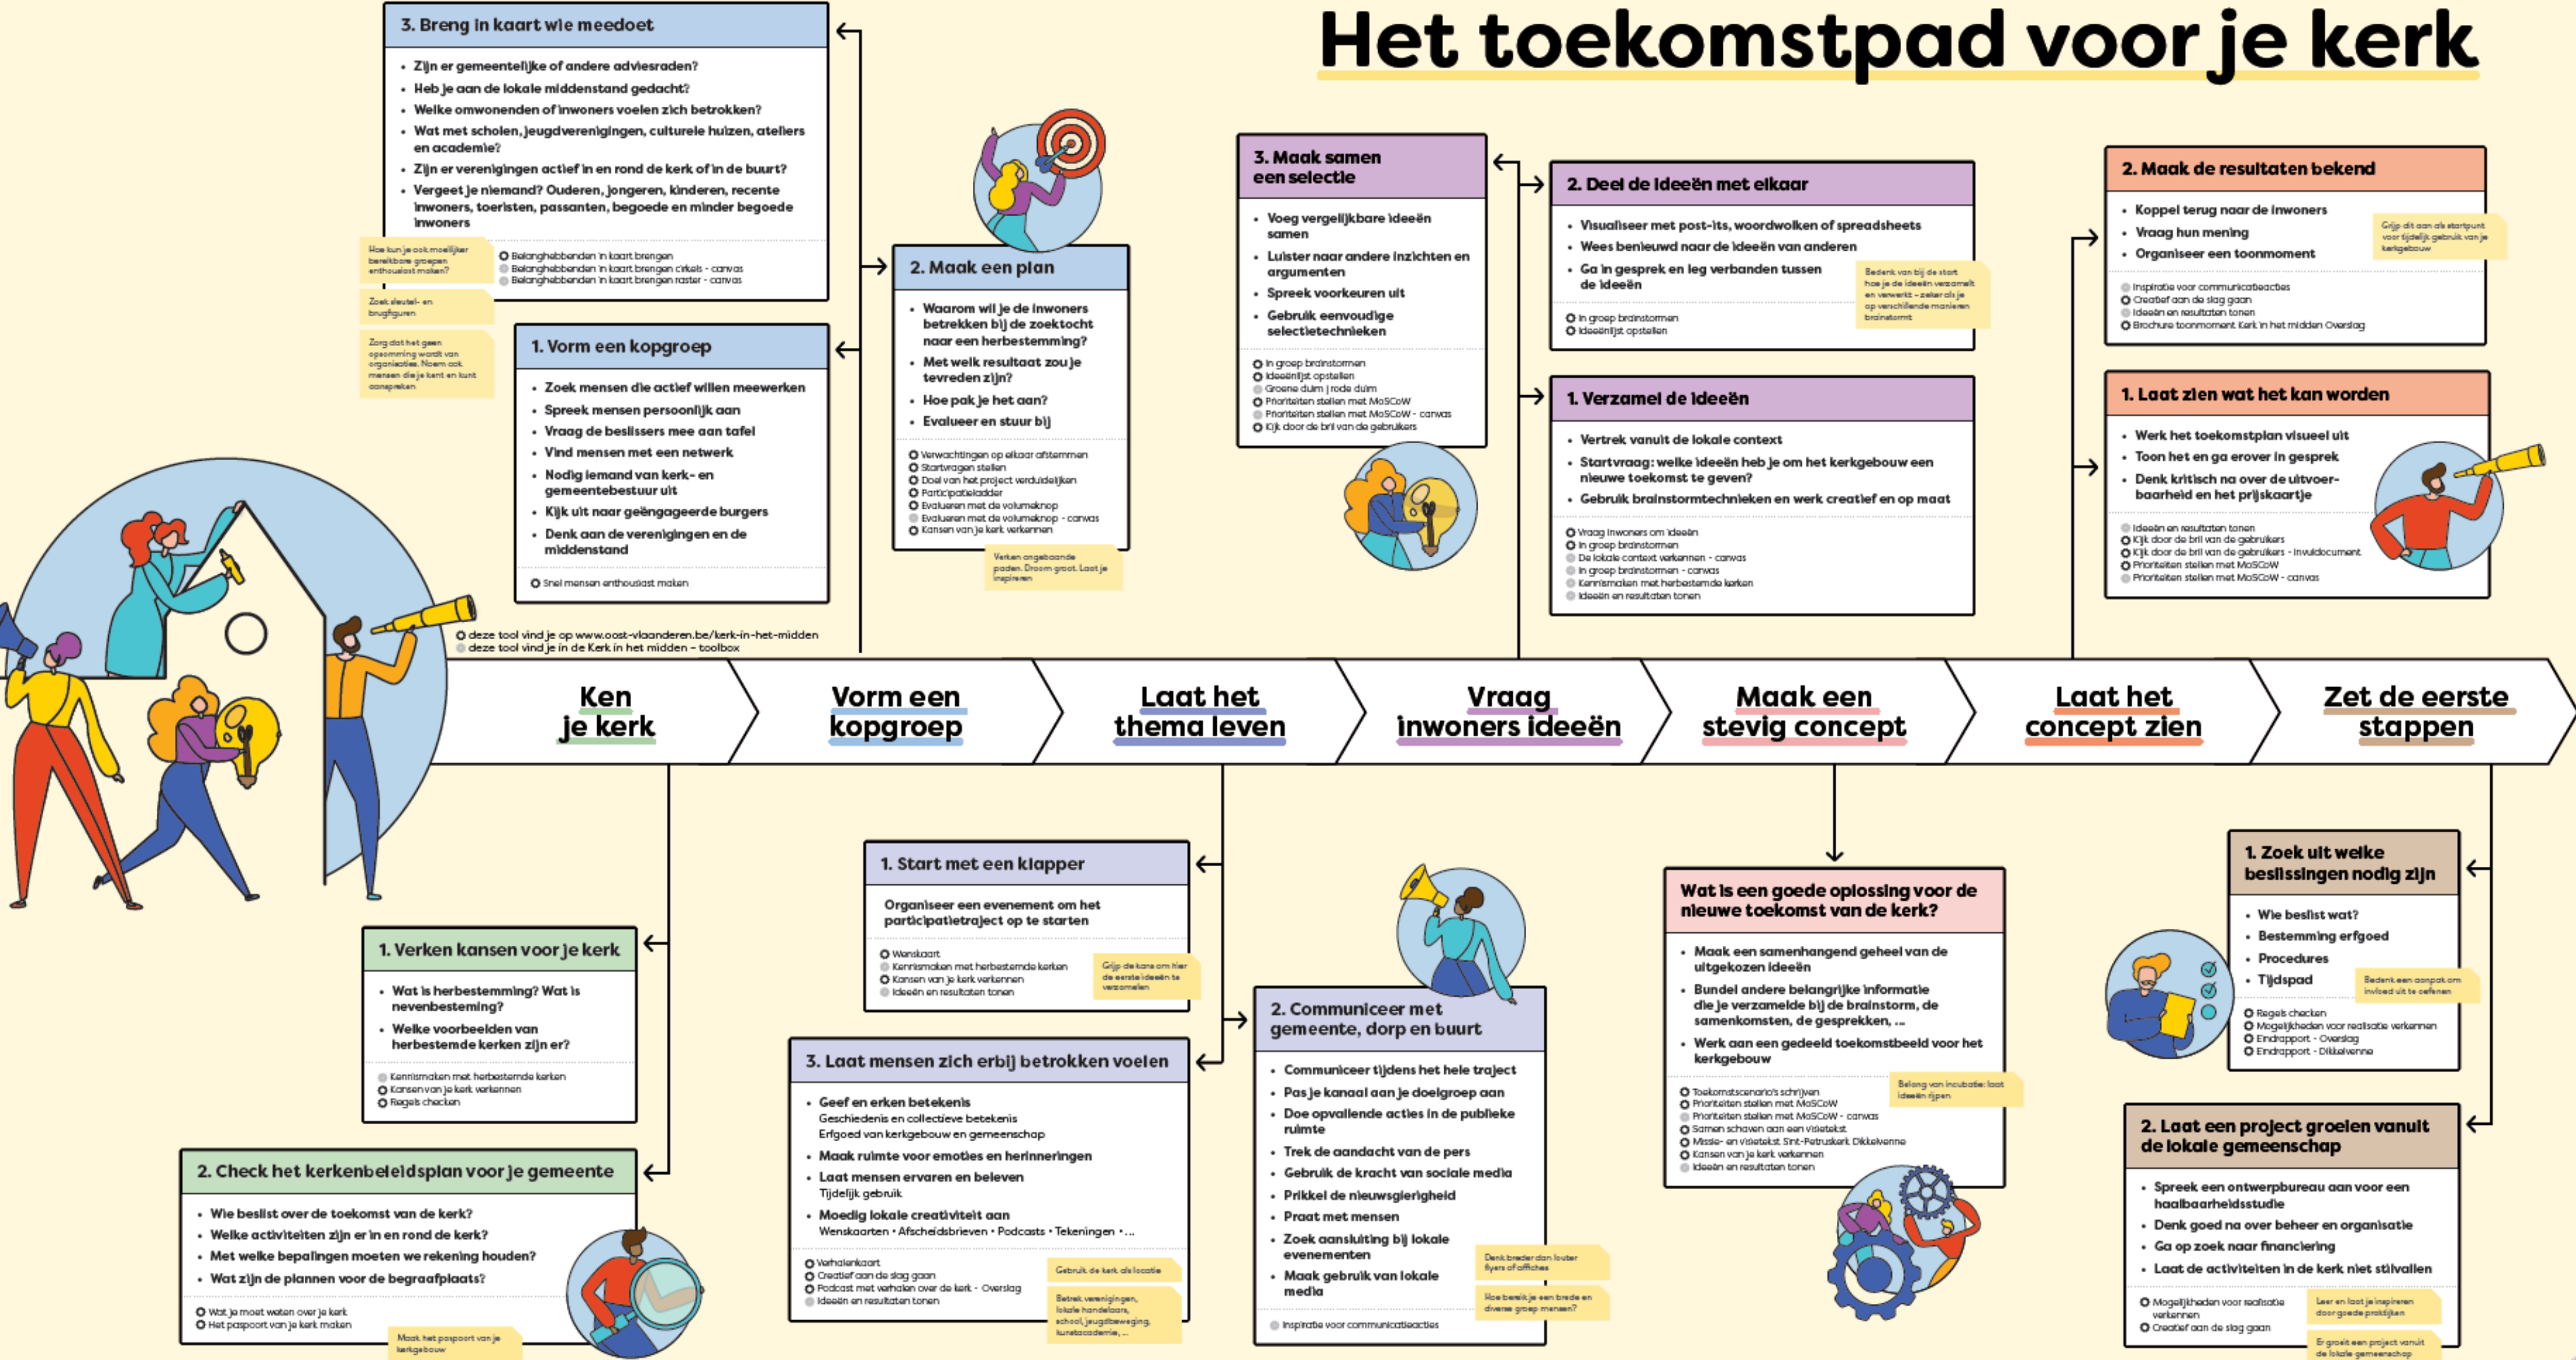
Het toekomstpad voor je kerk

3. Breng in kaart wie meedoet
- Zijn er gemeentelijke of andere adviesraden?
- Heb je aan de lokale middenstand gedacht?
- Welke omwonenden of inwoners voelen zich betrokken?
- Wat met scholen, jeugdverenigingen, culturele huizen, ateliers en academie?
- Zijn er verenigingen actief in en rond de kerk of in de buurt?
- Vergeet je niemand? Ouderen, jongeren, kinderen, recente inwoners, toeristen, passanten, begoede en minder begoede inwoners

Belanghebbenden in kaart brengen
Belanghebbenden in kaart brengen cirkels - canvas
Belanghebbenden in kaart brengen raster - canvas

Hoe kun je ook moeilijker bereikbare groepen enthousiast maken?
Zoek sleutel- en brugfiguren
Zorg dat het geen opsomming wordt van organisaties. Noem ook mensen die je kent en kunt aanspreken

1. Vorm een kopgroep
- Zoek mensen die actief willen meewerken
- Spreek mensen persoonlijk aan
- Vraag de beslissers mee aan tafel
- Vind mensen met een netwerk
- Nodig iemand van kerk- en gemeentebestuur uit
- Kijk uit naar geëngageerde burgers
- Denk aan de verenigingen en de middenstand

Snel mensen enthousiast maken

2. Maak een plan
- Waarom wil je de inwoners betrekken bij de zoektocht naar een herbestemming?
- Met welk resultaat zou je tevreden zijn?
- Hoe pak je het aan?
- Evalueer en stuur bij

Verwachtingen op elkaar afstemmen
Startvragen stellen
Doel van het project verduidelijken
Participatieladder
Evalueren met de volumeknop
Evalueren met de volumeknop - canvas
Kansen van je kerk verkennen

Verken ongebaande paden. Droom groot. Laat je inspireren

deze tool vind je op www.oost-vlaanderen.be/kerk-in-het-midden
deze tool vind je in de Kerk in het midden - toolbox

3. Maak samen een selectie
- Voeg vergelijkbare ideeën samen
- Luister naar andere inzichten en argumenten
- Spreek voorkeuren uit
- Gebruik eenvoudige selectietechnieken

In groep brainstormen
Ideeënlijst opstellen
Groene duim | rode duim
Prioriteiten stellen met MoSCoW
Prioriteiten stellen met MoSCoW - canvas
Kijk door de bril van de gebruikers

2. Deel de ideeën met elkaar
- Visualiseer met post-its, woordwolken of spreadsheets
- Wees benieuwd naar de ideeën van anderen
- Ga in gesprek en leg verbanden tussen de ideeën

In groep brainstormen
Ideeënlijst opstellen

Bedenk van bij de start hoe je de ideeën verzamelt en verwerkt - zeker als je op verschillende manieren brainstormt

1. Verzamel de ideeën
- Vertrek vanuit de lokale context
- Startvraag: welke ideeën heb je om het kerkgebouw een nieuwe toekomst te geven?
- Gebruik brainstormtechnieken en werk creatief en op maat

Vraag inwoners om ideeën
In groep brainstormen
De lokale context verkennen - canvas
In groep brainstormen - canvas
Kennismaken met herbestemde kerken
Ideeën en resultaten tonen

2. Maak de resultaten bekend
- Koppel terug naar de inwoners
- Vraag hun mening
- Organiseer een toonmoment

Grijp dit aan als startpunt voor tijdelijk gebruik van je kerkgebouw

Inspiratie voor communicatieacties
Creatief aan de slag gaan
Ideeën en resultaten tonen
Brochure toonmoment Kerk in het midden Overslag

1. Laat zien wat het kan worden
- Werk het toekomstplan visueel uit
- Toon het en ga erover in gesprek
- Denk kritisch na over de uitvoerbaarheid en het prijskaartje

Ideeën en resultaten tonen
Kijk door de bril van de gebruikers
Kijk door de bril van de gebruikers - invuldocument
Prioriteiten stellen met MoSCoW
Prioriteiten stellen met MoSCoW - canvas

Ken je kerk
Vorm een kopgroep
Laat het thema leven
Vraag inwoners ideeën
Maak een stevig concept
Laat het concept zien
Zet de eerste stappen

1. Start met een klapper
Organiseer een evenement om het participatietraject op te starten

Wenskaart
Kennismaken met herbestemde kerken
Kansen van je kerk verkennen
Ideeën en resultaten tonen

Grijp de kans om hier de eerste ideeën te verzamelen

1. Verken kansen voor je kerk
- Wat is herbestemming? Wat is nevenbestemming?
- Welke voorbeelden van herbestemde kerken zijn er?

Kennismaken met herbestemde kerken
Kansen van je kerk verkennen
Regels checken

2. Check het kerkenbeleidsplan voor je gemeente
- Wie beslist over de toekomst van de kerk?
- Welke activiteiten zijn er in en rond de kerk?
- Met welke bepalingen moeten we rekening houden?
- Wat zijn de plannen voor de begraafplaats?

Wat je moet weten over je kerk
Het paspoort van je kerk maken

Maak het paspoort van je kerkgebouw

3. Laat mensen zich erbij betrokken voelen
- Geef en erken betekenis
Geschiedenis en collectieve betekenis
Erfgoed van kerkgebouw en gemeenschap
- Maak ruimte voor emoties en herinneringen
- Laat mensen ervaren en beleven
Tijdelijk gebruik
- Moedig lokale creativiteit aan
Wenskaarten • Afscheidsbrieven • Podcasts • Tekeningen • ...

Verhalenkaart
Creatief aan de slag gaan
Podcast met verhalen over de kerk - Overslag
Ideeën en resultaten tonen

Gebruik de kerk als locatie
Betrek verenigingen, lokale handelaars, school, jeugdbeweging, kunstacademie, ...

2. Communiceer met gemeente, dorp en buurt
- Communiceer tijdens het hele traject
- Pas je kanaal aan je doelgroep aan
- Doe opvallende acties in de publieke ruimte
- Trek de aandacht van de pers
- Gebruik de kracht van sociale media
- Prikkel de nieuwsgierigheid
- Praat met mensen
- Zoek aansluiting bij lokale evenementen
- Maak gebruik van lokale media

Inspiratie voor communicatieacties

Denk breder dan louter flyers of affiches
Hoe bereik je een brede en diverse groep mensen?

Wat is een goede oplossing voor de nieuwe toekomst van de kerk?
- Maak een samenhangend geheel van de uitgekozen ideeën
- Bundel andere belangrijke informatie die je verzamelde bij de brainstorm, de samenkomsten, de gesprekken, ...
- Werk aan een gedeeld toekomstbeeld voor het kerkgebouw

Toekomstscenario's schrijven
Prioriteiten stellen met MoSCoW
Prioriteiten stellen met MoSCoW - canvas
Samen schaven aan een visietekst
Missie- en visietekst Sint-Petruskerk Dikkelvenne
Kansen van je kerk verkennen
Ideeën en resultaten tonen

Belang van incubatie: laat ideeën rijpen

1. Zoek uit welke beslissingen nodig zijn
- Wie beslist wat?
- Bestemming erfgoed
- Procedures
- Tijdspad

Bedenk een aanpak om inspraak uit te oefenen

Regels checken
Mogelijkheden voor realisatie verkennen
Eindrapport - Overslag
Eindrapport - Dikkelvenne

2. Laat een project groeien vanuit de lokale gemeenschap
- Spreek een ontwerpbureau aan voor een haalbaarheidsstudie
- Denk goed na over beheer en organisatie
- Ga op zoek naar financiering
- Laat de activiteiten in de kerk niet stilvallen

Mogelijkheden voor realisatie verkennen
Creatief aan de slag gaan

Leer en laat je inspireren door goede praktijken
Er groeit een project vanuit de lokale gemeenschap